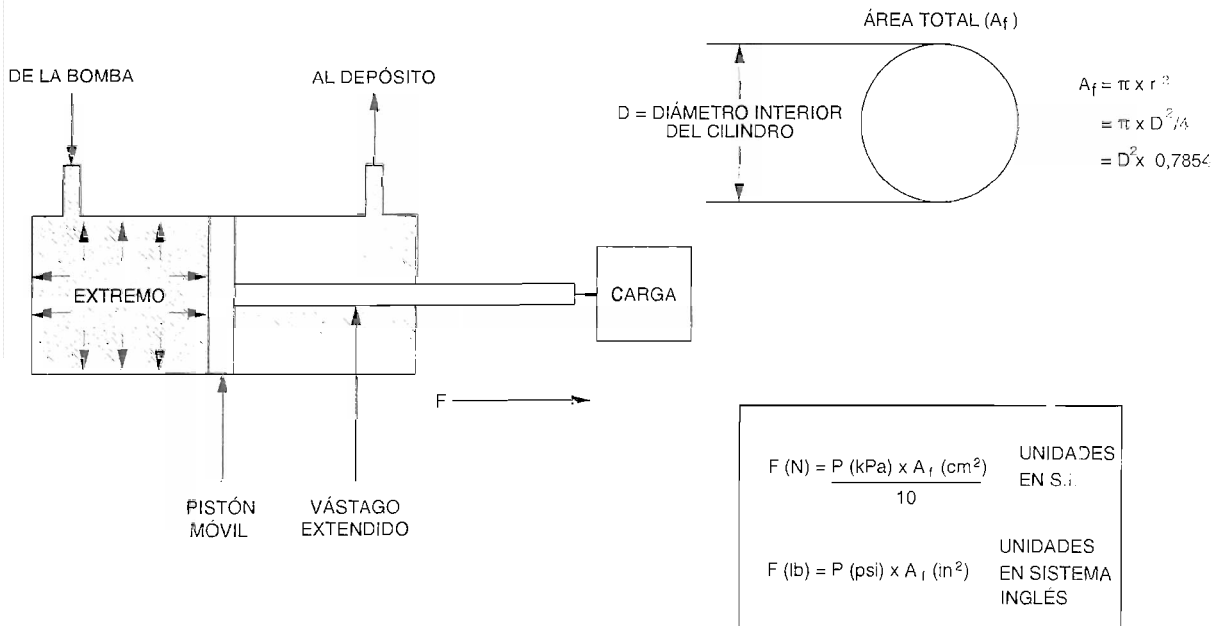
ÁREA TOTAL ($A_f$)

DE LA BOMBA

AL DEPÓSITO

D = DIÁMETRO INTERIOR DEL CILINDRO

$A_f = \pi \times r^2$
$= \pi \times D^2/4$
$= D^2 \times 0,7854$

EXTREMO

CARGA

F

PISTÓN MÓVIL

VÁSTAGO EXTENDIDO

$F (N) = \frac{P (kPa) \times A_f (cm^2)}{10}$ UNIDADES EN S.I.

$F (lb) = P (psi) \times A_f (in^2)$ UNIDADES EN SISTEMA INGLÉS